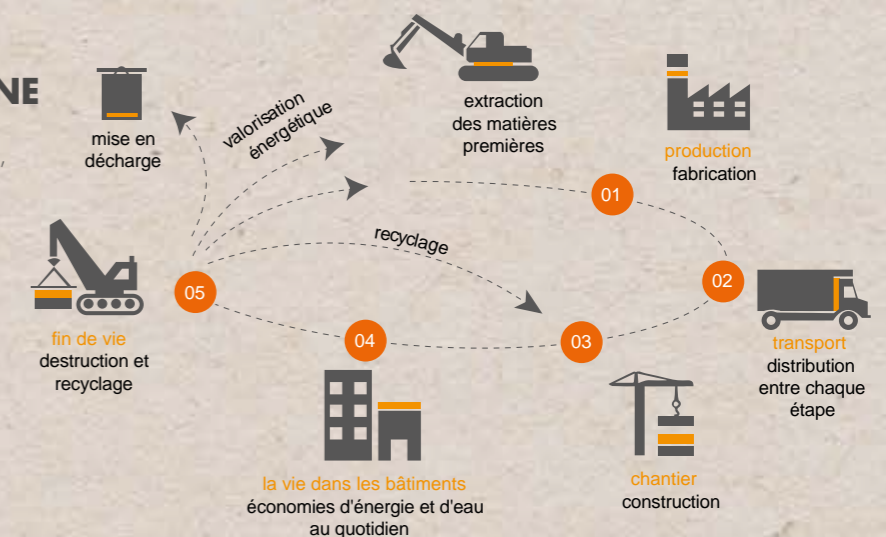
NE

mise en décharge

valorisation énergétique

extraction des matières premières

production
fabrication

01

recyclage

02

05

fin de vie
destruction et recyclage

04

03

transport
distribution entre chaque étape

la vie dans les bâtiments
économies d'énergie et d'eau au quotidien

chantier
construction